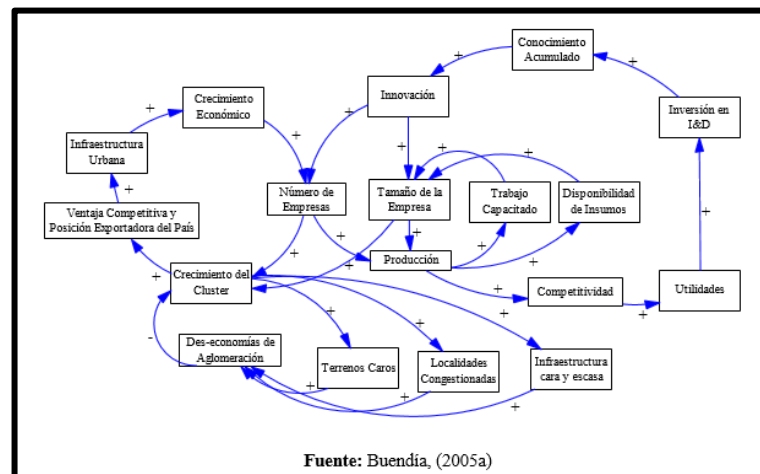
Conocimiento Acumulado

Innovación

Crecimiento Económico

Infraestructura Urbana

Inversión en I&D

Número de Empresas

Tamaño de la Empresa

Trabajo Capacitado

Disponibilidad de Insumos

Ventaja Competitiva y Posición Exportadora del País

Producción

Crecimiento del Cluster

Competitividad

Utilidades

Des-economías de Aglomeración

Terrenos Caros

Localidades Congestionadas

Infraestructura cara y escasa

+ + + + + + + + + + + + + + + + + + + + + + + + + -

Fuente: Buendía, (2005a)